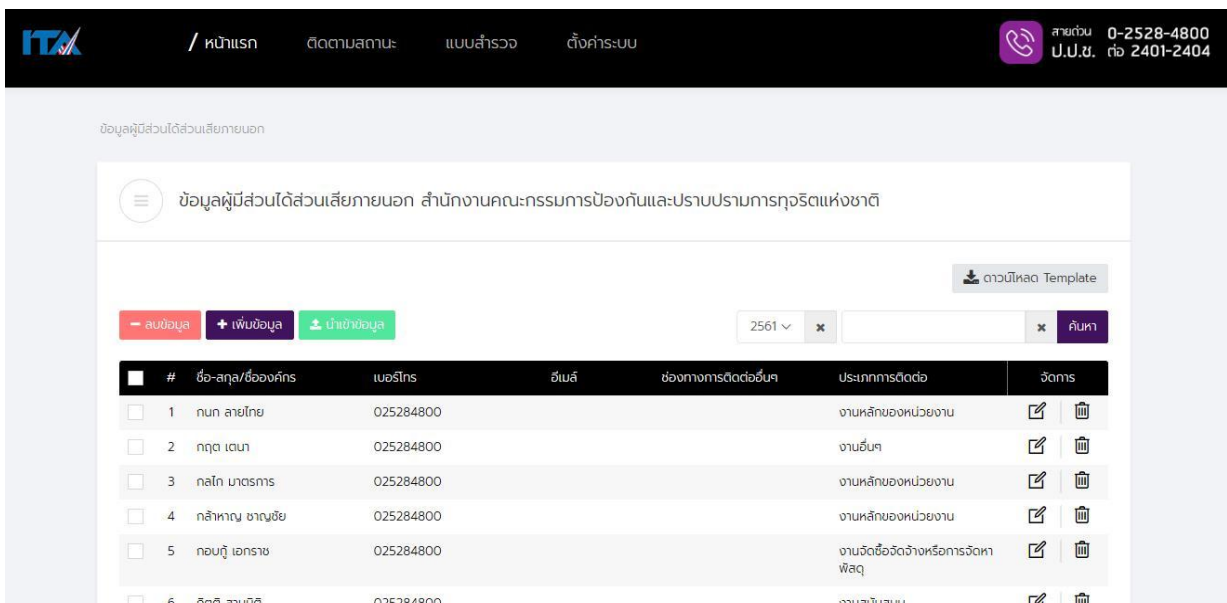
ITA

/ หน้าแรก ติดตามสถานะ แบบสำรวจ ตั้งค่าระบบ

สายด่วน ป.ป.ช. 0-2528-4800 ต่อ 2401-2404

ข้อมูลผู้มีส่วนได้ส่วนเสียภายนอก

ข้อมูลผู้มีส่วนได้ส่วนเสียภายนอก สำนักงานคณะกรรมการป้องกันและปราบปรามการทุจริตแห่งชาติ

ดาวน์โหลด Template

− ลบข้อมูล + เพิ่มข้อมูล นำเข้าข้อมูล

2561 ✕ ✕ ค้นหา

| # | ชื่อ-สกุล/ชื่อองค์กร | เบอร์โทร | อีเมล์ | ช่องทางการติดต่ออื่นๆ | ประเภทการติดต่อ | จัดการ |
|---|---|---|---|---|---|---|
| 1 | กนก สายไทย | 025284800 | | | งานหลักของหน่วยงาน | |
| 2 | กฤต เตนา | 025284800 | | | งานอื่นๆ | |
| 3 | กลโก มาตรการ | 025284800 | | | งานหลักของหน่วยงาน | |
| 4 | กล้าหาญ ชาญชัย | 025284800 | | | งานหลักของหน่วยงาน | |
| 5 | กอบกู้ เอกราช | 025284800 | | | งานจัดซื้อจัดจ้างหรือการจัดหาพัสดุ | |
| 6 | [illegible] | 025284800 | | | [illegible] | |